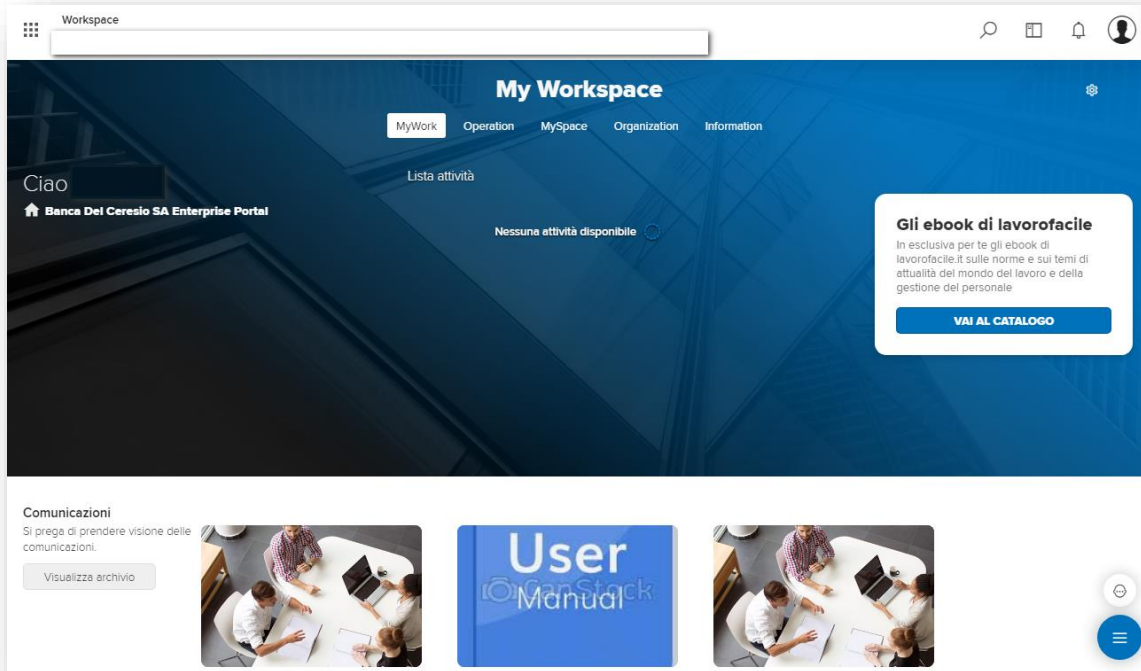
Workspace

My Workspace

MyWork Operation MySpace Organization Information

Ciao

Banca Del Ceresio SA Enterprise Portal

Lista attività

Nessuna attività disponibile

Gli ebook di lavorofacile

In esclusiva per te gli ebook di lavorofacile.it sulle norme e sui temi di attualità del mondo del lavoro e della gestione del personale

VAI AL CATALOGO

Comunicazioni

Si prega di prendere visione delle comunicazioni.

Visualizza archivio

User Manual

CanStock